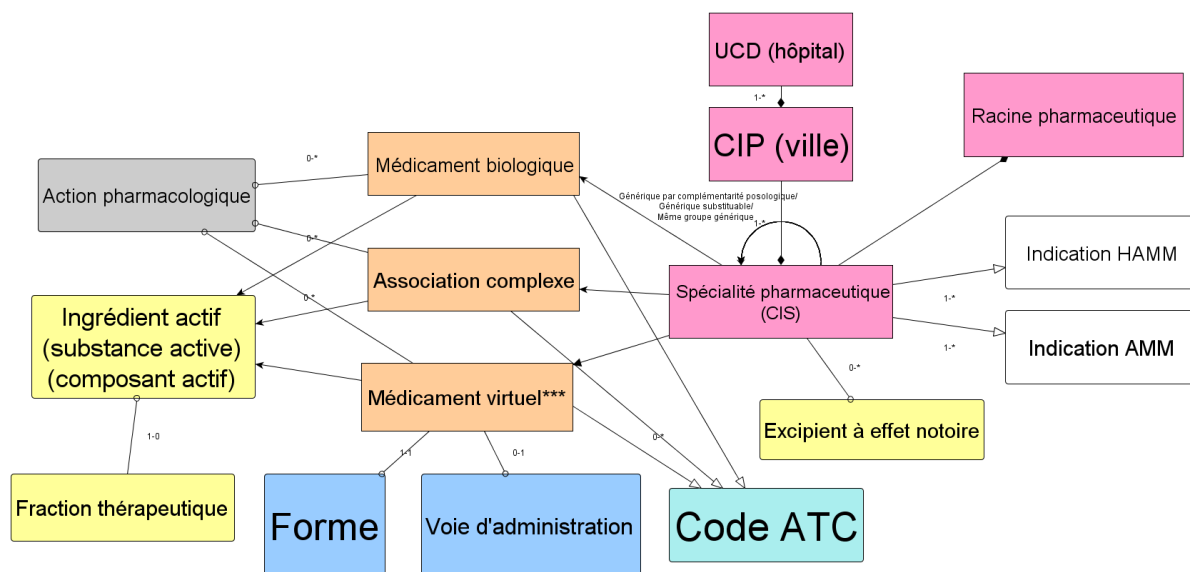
UCD (hôpital)

1-*

CIP (ville)

Racine pharmaceutique

Action pharmacologique

0-*

Médicament biologique

Générique par complémentarité posologique/
Générique substituable/
Même groupe générique

1-*

0-*

Association complexe

Spécialité pharmaceutique (CIS)

Indication HAMM

1-*

Indication AMM

1-*

0-*

Ingrédient actif (substance active) (composant actif)

Médicament virtuel***

0-*

Excipient à effet notoire

0-*

1-0

1-1

0-1

Fraction thérapeutique

Forme

Voie d'administration

Code ATC